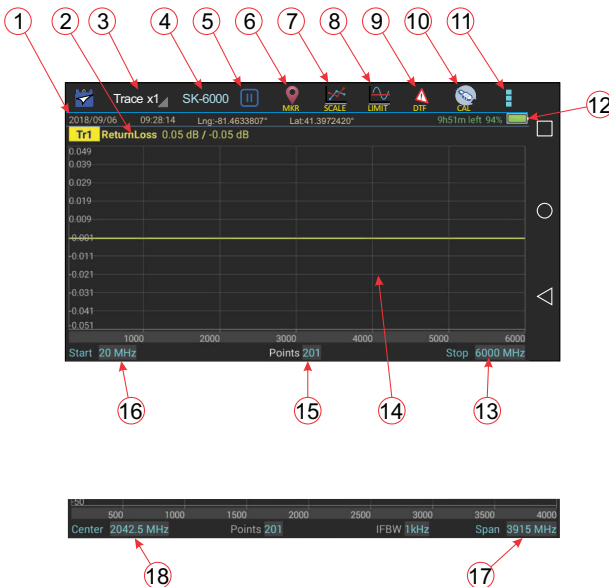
1 2 3 4 5 6 7 8 9 10 11

Trace x1 SK-6000 MKR SCALE LIMIT DTF CAL

12

2018/09/06 09:28:14 Lng:-81.4633807° Lat:41.3972420° 9h51m left 94%

Tr1 ReturnLoss 0.05 dB / -0.05 dB

0.049
0.039
0.029
0.019
0.009
-0.001
-0.011
-0.021
-0.031
-0.041
-0.051

1000 2000 3000 4000 5000 6000

Start 20 MHz Points 201 Stop 6000 MHz

16 15 14 13

-50
500 1000 1500 2000 2500 3000 3500 4000

Center 2042.5 MHz Points 201 IFBW 1kHz Span 3915 MHz

18 17